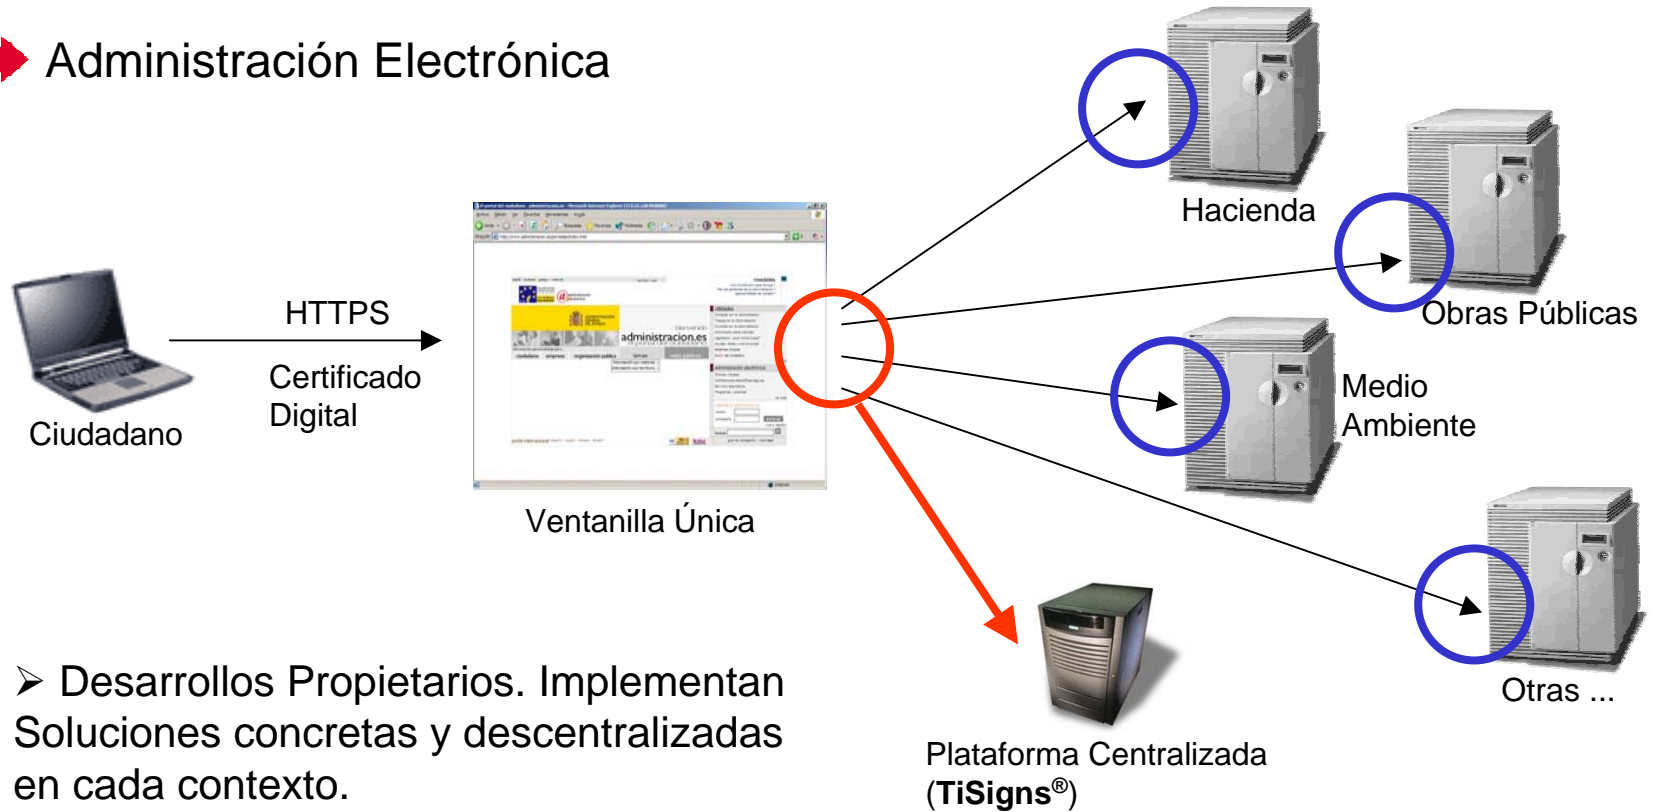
Administración Electrónica

Hacienda

Obras Públicas

Medio Ambiente

Otras ...

HTTPS

Certificado Digital

Ciudadano

administracion.es

Ventanilla Única

Plataforma Centralizada (**TiSigns®**)

➢ Desarrollos Propietarios. Implementan Soluciones concretas y descentralizadas en cada contexto.